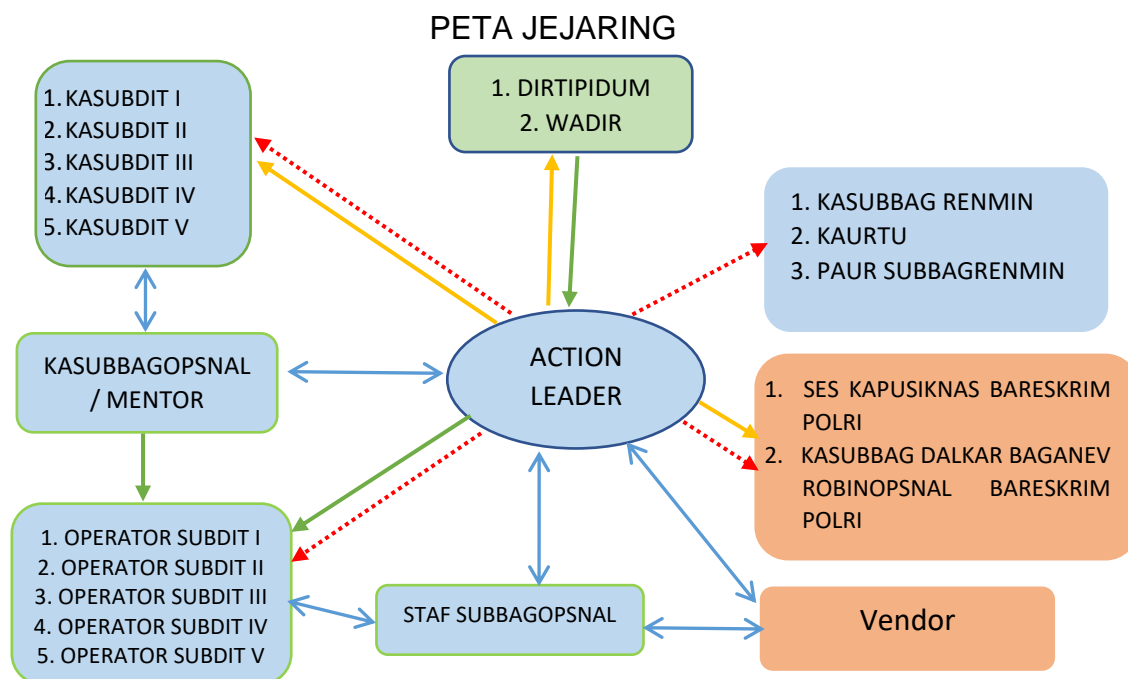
PETA JEJARING

1. KASUBDIT I
2. KASUBDIT II
3. KASUBDIT III
4. KASUBDIT IV
5. KASUBDIT V

1. DIRTIPIDUM
2. WADIR

1. KASUBBAG RENMIN
2. KAURTU
3. PAUR SUBBAGRENMIN

KASUBBAGOPSNAL / MENTOR

ACTION LEADER

1. SES KAPUSIKNAS BARESKRIM POLRI
2. KASUBBAG DALKAR BAGANEV ROBINOPSNAL BARESKRIM POLRI

1. OPERATOR SUBDIT I
2. OPERATOR SUBDIT II
3. OPERATOR SUBDIT III
4. OPERATOR SUBDIT IV
5. OPERATOR SUBDIT V

STAF SUBBAGOPSNAL

Vendor